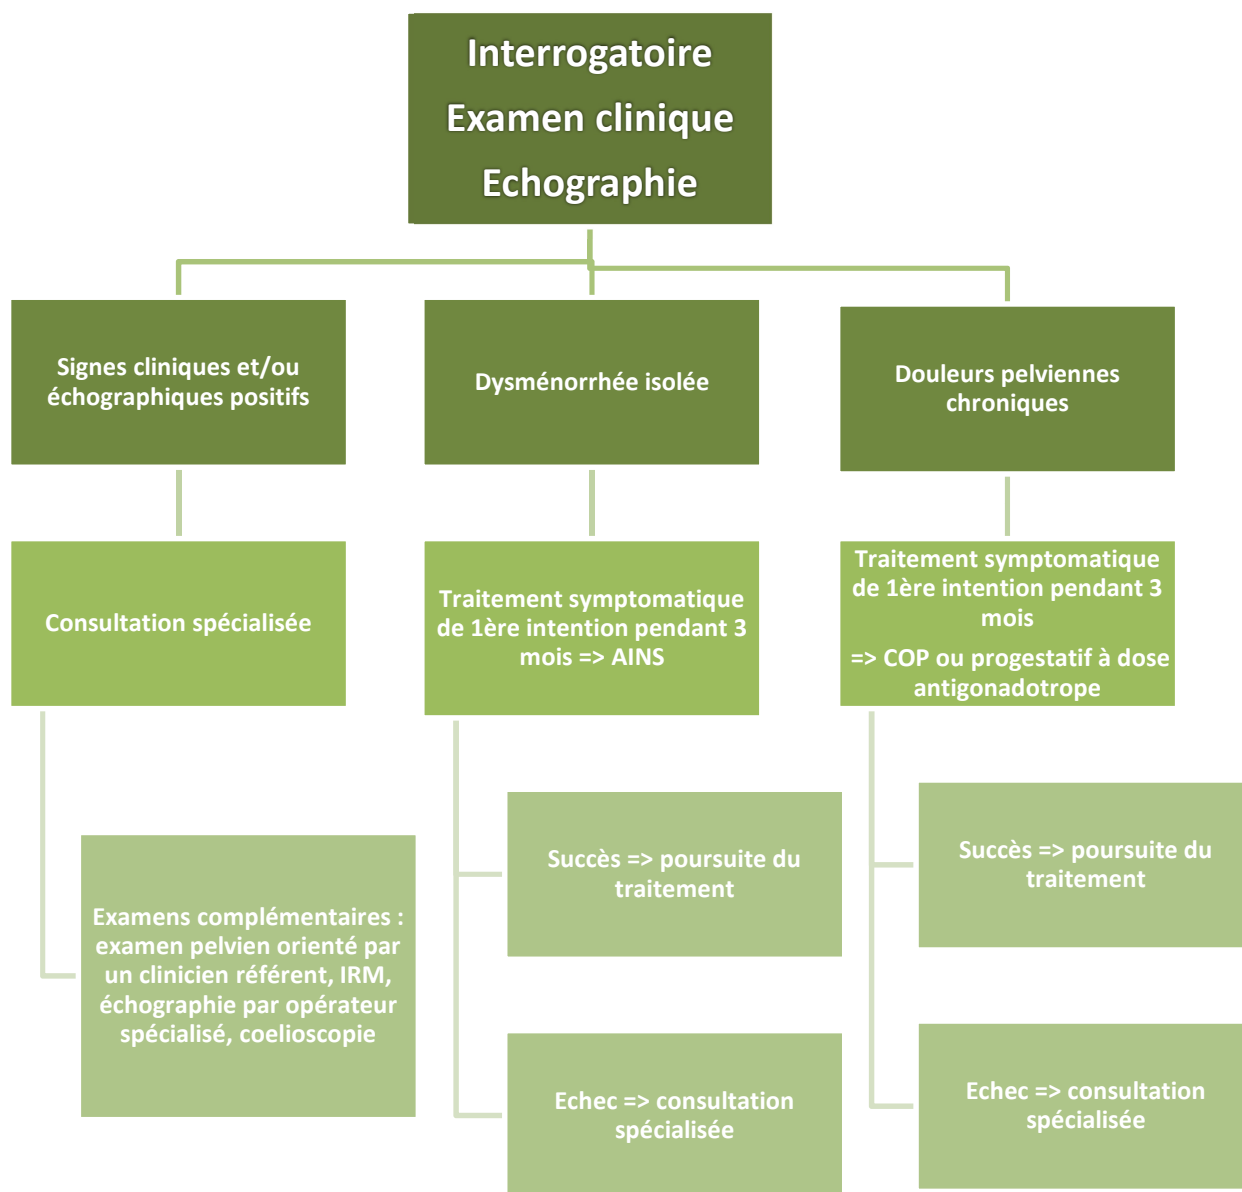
Interrogatoire
Examen clinique
Echographie

Signes cliniques et/ou échographiques positifs

Consultation spécialisée

Examens complémentaires : examen pelvien orienté par un clinicien référent, IRM, échographie par opérateur spécialisé, coelioscopie

Dysménorrhée isolée

Traitement symptomatique de 1ère intention pendant 3 mois => AINS

Succès => poursuite du traitement

Echec => consultation spécialisée

Douleurs pelviennes chroniques

Traitement symptomatique de 1ère intention pendant 3 mois

=> COP ou progestatif à dose antigonadotrope

Succès => poursuite du traitement

Echec => consultation spécialisée